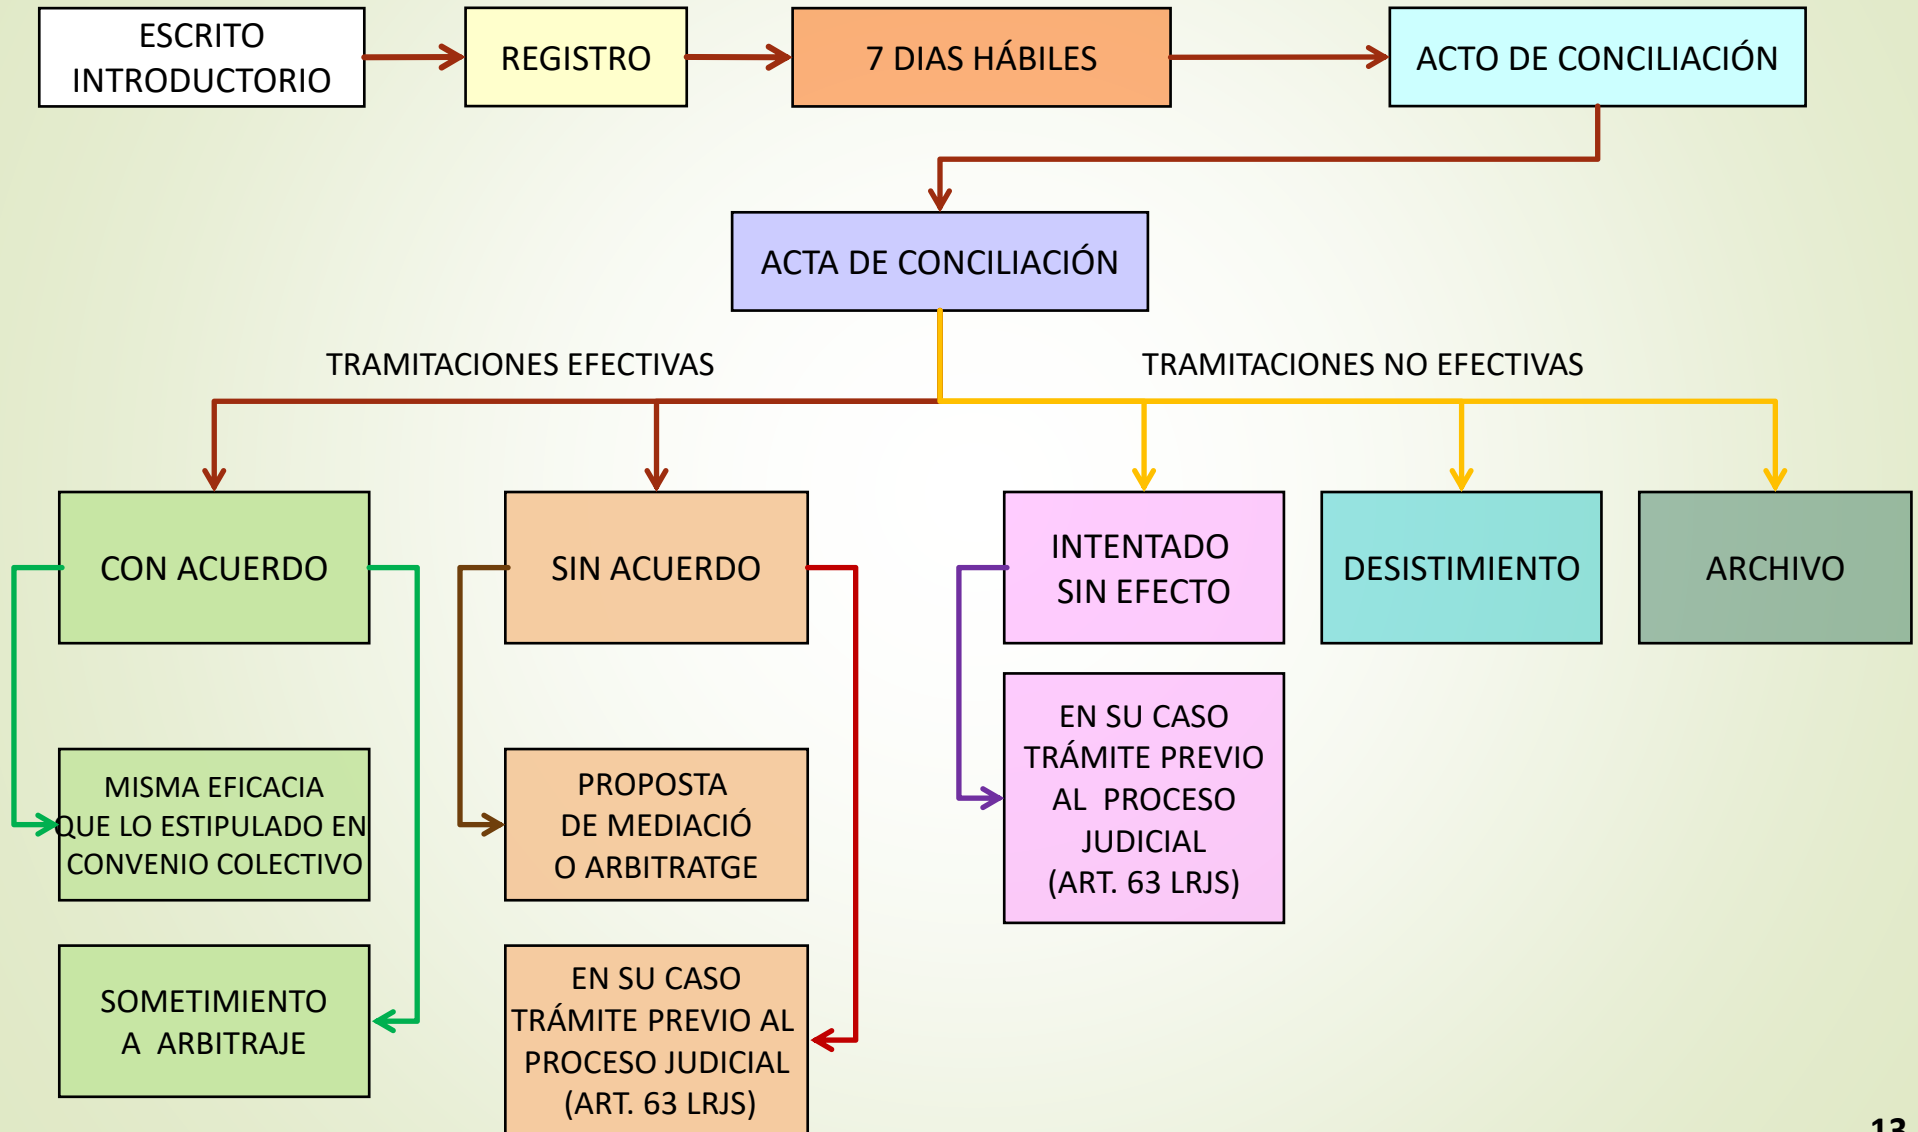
ESCRITO INTRODUCTORIO

REGISTRO

7 DIAS HÁBILES

ACTO DE CONCILIACIÓN

ACTA DE CONCILIACIÓN

TRAMITACIONES EFECTIVAS

TRAMITACIONES NO EFECTIVAS

CON ACUERDO

SIN ACUERDO

INTENTADO SIN EFECTO

DESISTIMIENTO

ARCHIVO

MISMA EFICACIA QUE LO ESTIPULADO EN CONVENIO COLECTIVO

PROPOSTA DE MEDIACIÓ O ARBITRATGE

EN SU CASO TRÁMITE PREVIO AL PROCESO JUDICIAL (ART. 63 LRJS)

SOMETIMIENTO A ARBITRAJE

EN SU CASO TRÁMITE PREVIO AL PROCESO JUDICIAL (ART. 63 LRJS)

13